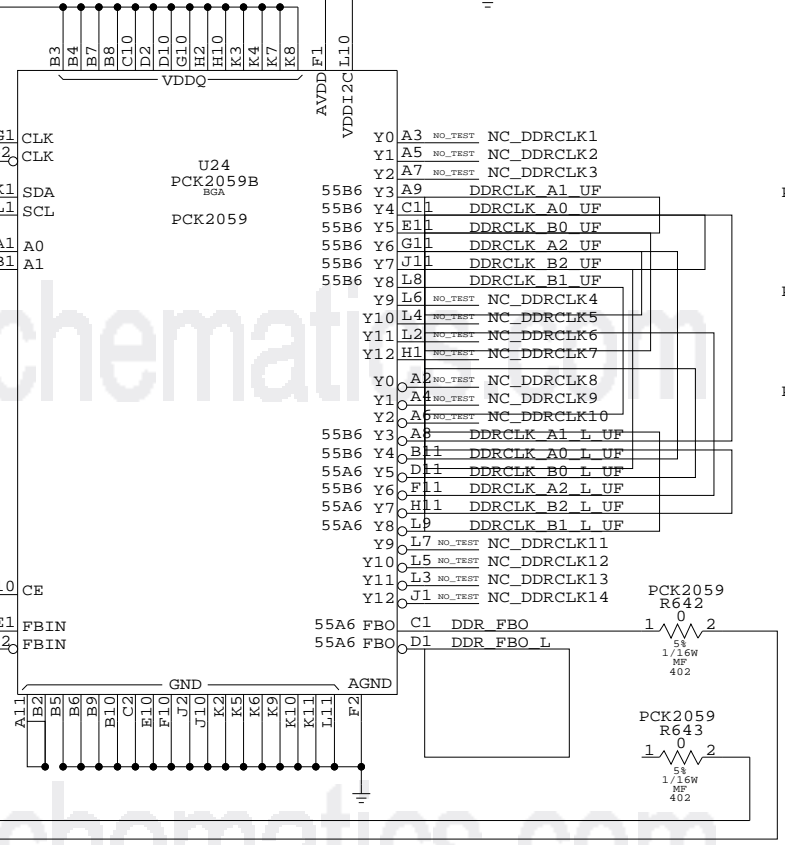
B3 B4 B7 B8 C10 D2 D10 G10 H2 H10 K3 K4 K7 K8 F1 L10
VDDQ
AVDD
VDDI2C

G1 CLK
2 CLK
K1 SDA
L1 SCL
A1 A0
B1 A1

U24
PCK2059B
BGA
PCK2059

Y0 A3 NO_TEST NC_DDRCLK1
Y1 A5 NO_TEST NC_DDRCLK2
Y2 A7 NO_TEST NC_DDRCLK3
55B6 Y3 A9 DDRCLK_A1_UF
55B6 Y4 C11 DDRCLK_A0_UF
55B6 Y5 E11 DDRCLK_B0_UF
55B6 Y6 G11 DDRCLK_A2_UF
55B6 Y7 J11 DDRCLK_B2_UF
55B6 Y8 L8 DDRCLK_B1_UF
Y9 L6 NO_TEST NC_DDRCLK4
Y10 L4 NO_TEST NC_DDRCLK5
Y11 L2 NO_TEST NC_DDRCLK6
Y12 H1 NO_TEST NC_DDRCLK7
Y0 A2 NO_TEST NC_DDRCLK8
Y1 A4 NO_TEST NC_DDRCLK9
Y2 A6 NO_TEST NC_DDRCLK10
55B6 Y3 A8 DDRCLK_A1_L_UF
55B6 Y4 B11 DDRCLK_A0_L_UF
55A6 Y5 D11 DDRCLK_B0_L_UF
55B6 Y6 F11 DDRCLK_A2_L_UF
55A6 Y7 H11 DDRCLK_B2_L_UF
55A6 Y8 L9 DDRCLK_B1_L_UF
Y9 L7 NO_TEST NC_DDRCLK11
Y10 L5 NO_TEST NC_DDRCLK12
Y11 L3 NO_TEST NC_DDRCLK13
Y12 J1 NO_TEST NC_DDRCLK14

0 CE
E1 FBIN
2 FBIN
55A6 FBO C1 DDR_FBO
55A6 FBO D1 DDR_FBO_L

PCK2059
R642
1 0 2
5%
1/16W
MF
402

PCK2059
R643
1 0 2
5%
1/16W
MF
402

GND
AGND
A11 B2 B5 B6 B9 B10 C2 E10 F10 J2 J10 K2 K5 K6 K9 K10 K11 L11 F2

chematics.com
chematics.com